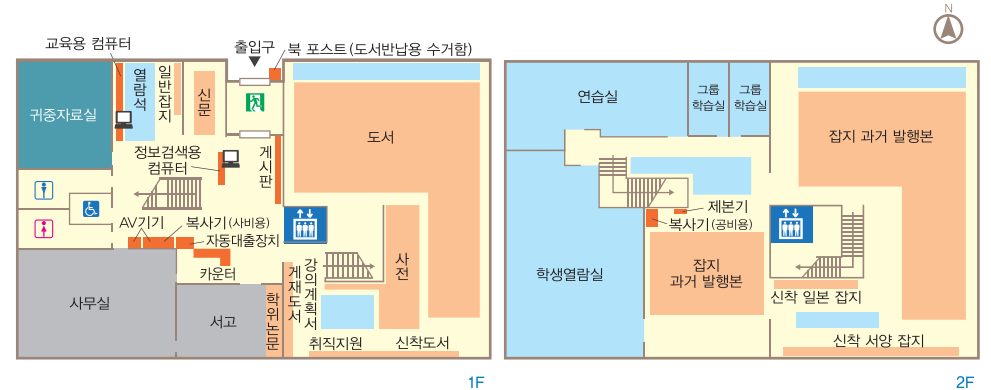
교육용 컴퓨터
출입구
북 포스트 (도서반납용 수거함)
귀중자료실
열람석
일반잡지
신문
도서
정보검색용 컴퓨터
게시판
AV기기
복사기 (사비용)
자동대출장치
카운터
게재도서
강의계획서
사전
사무실
서고
학위논문
취직지원
신착도서
1F

N
연습실
그룹 학습실
그룹 학습실
잡지 과거 발행본
제본기
복사기 (공비용)
학생열람실
잡지 과거 발행본
신착 일본 잡지
신착 서양 잡지
2F